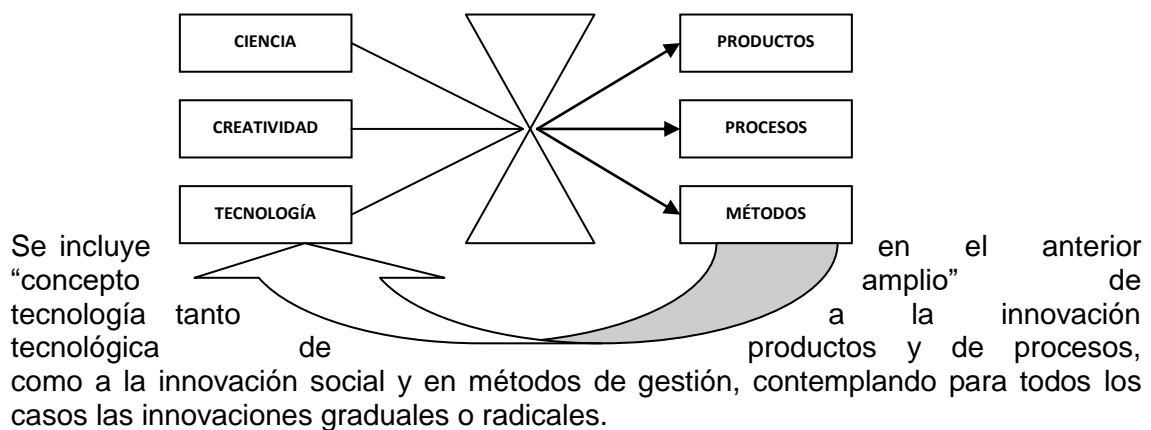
CIENCIA

CREATIVIDAD

TECNOLOGÍA

PRODUCTOS

PROCESOS

MÉTODOS

Se incluye en el anterior "concepto amplio" de tecnología tanto a la innovación tecnológica de productos y de procesos, como a la innovación social y en métodos de gestión, contemplando para todos los casos las innovaciones graduales o radicales.